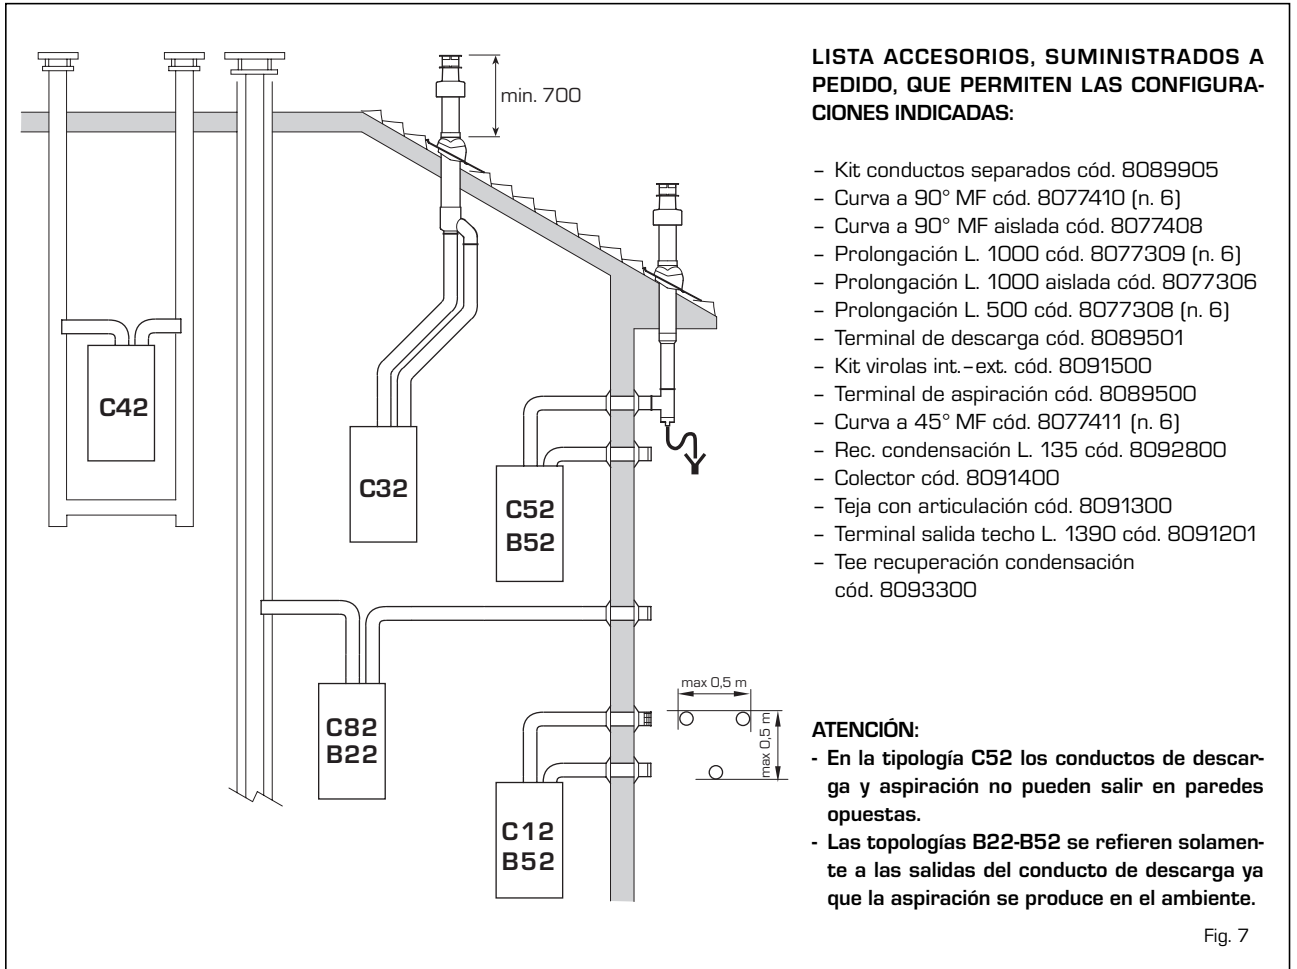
min. 700

C42

C32

C52
B52

C82
B22

C12
B52

max 0,5 m

max 0,5 m

LISTA ACCESORIOS, SUMINISTRADOS A PEDIDO, QUE PERMITEN LAS CONFIGURACIONES INDICADAS:

– Kit conductos separados cód. 8089905
– Curva a 90° MF cód. 8077410 (n. 6)
– Curva a 90° MF aislada cód. 8077408
– Prolongación L. 1000 cód. 8077309 (n. 6)
– Prolongación L. 1000 aislada cód. 8077306
– Prolongación L. 500 cód. 8077308 (n. 6)
– Terminal de descarga cód. 8089501
– Kit virolas int.–ext. cód. 8091500
– Terminal de aspiración cód. 8089500
– Curva a 45° MF cód. 8077411 (n. 6)
– Rec. condensación L. 135 cód. 8092800
– Colector cód. 8091400
– Teja con articulación cód. 8091300
– Terminal salida techo L. 1390 cód. 8091201
– Tee recuperación condensación cód. 8093300

ATENCIÓN:
- En la tipología C52 los conductos de descarga y aspiración no pueden salir en paredes opuestas.
- Las topologías B22-B52 se refieren solamente a las salidas del conducto de descarga ya que la aspiración se produce en el ambiente.

Fig. 7